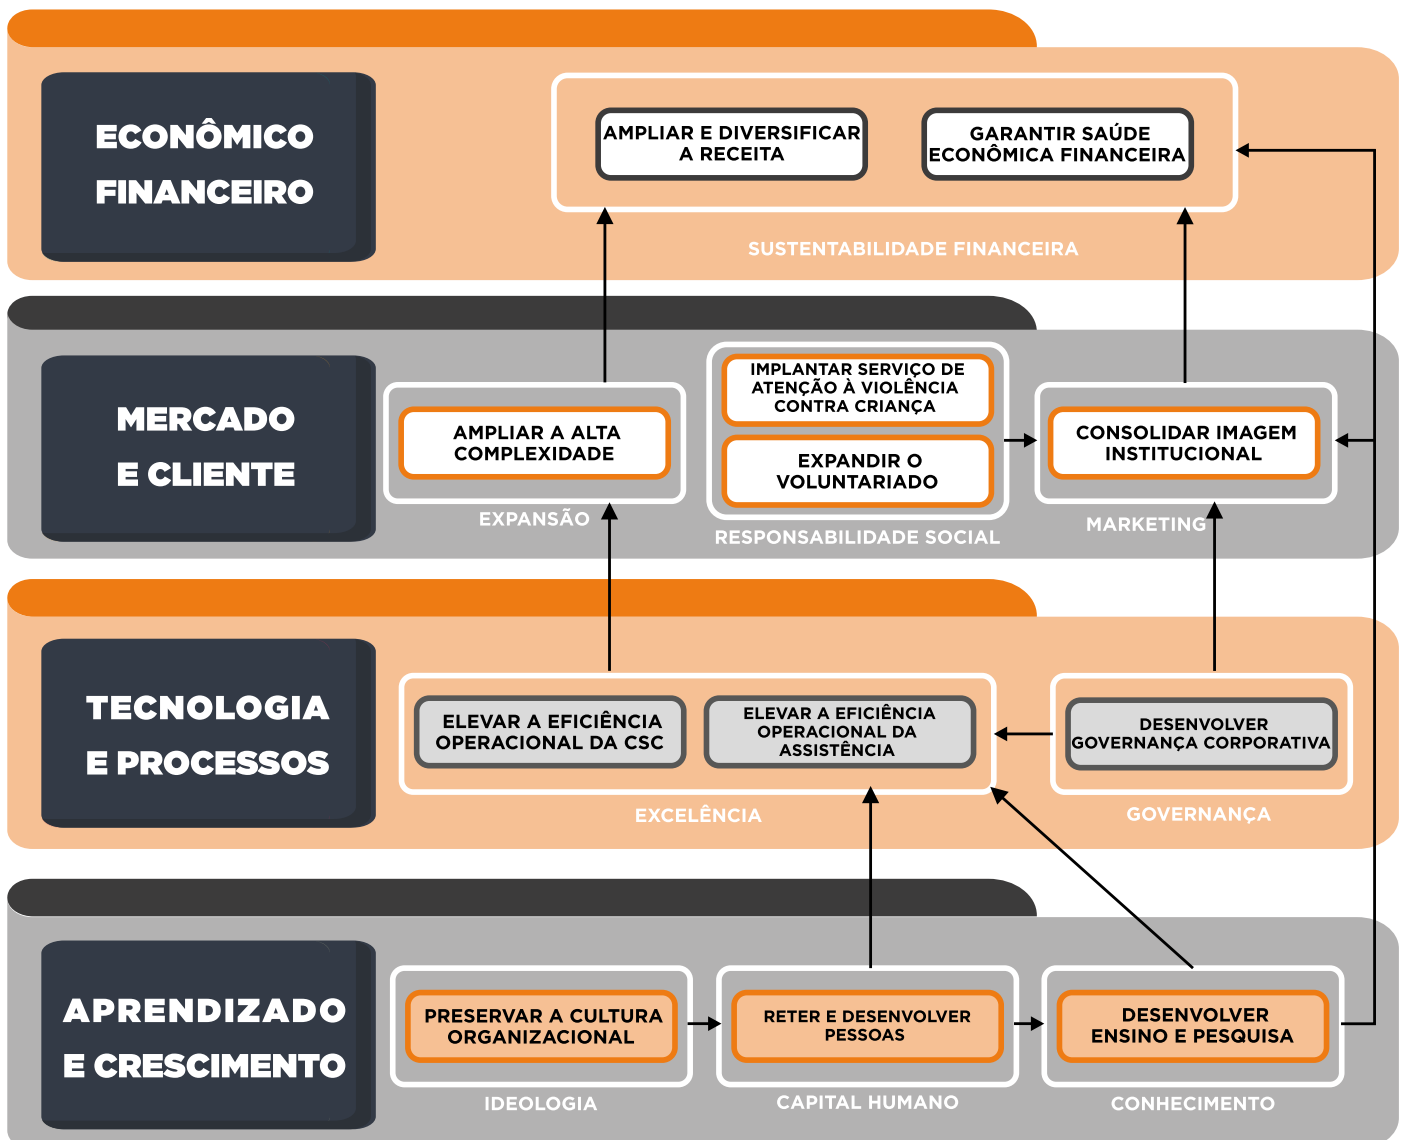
ECONÔMICO FINANCEIRO

AMPLIAR E DIVERSIFICAR A RECEITA

GARANTIR SAÚDE ECONÔMICA FINANCEIRA

SUSTENTABILIDADE FINANCEIRA

MERCADO E CLIENTE

AMPLIAR A ALTA COMPLEXIDADE

EXPANSÃO

IMPLANTAR SERVIÇO DE ATENÇÃO À VIOLÊNCIA CONTRA CRIANÇA

EXPANDIR O VOLUNTARIADO

RESPONSABILIDADE SOCIAL

CONSOLIDAR IMAGEM INSTITUCIONAL

MARKETING

TECNOLOGIA E PROCESSOS

ELEVAR A EFICIÊNCIA OPERACIONAL DA CSC

ELEVAR A EFICIÊNCIA OPERACIONAL DA ASSISTÊNCIA

EXCELÊNCIA

DESENVOLVER GOVERNANÇA CORPORATIVA

GOVERNANÇA

APRENDIZADO E CRESCIMENTO

PRESERVAR A CULTURA ORGANIZACIONAL

IDEOLOGIA

RETER E DESENVOLVER PESSOAS

CAPITAL HUMANO

DESENVOLVER ENSINO E PESQUISA

CONHECIMENTO